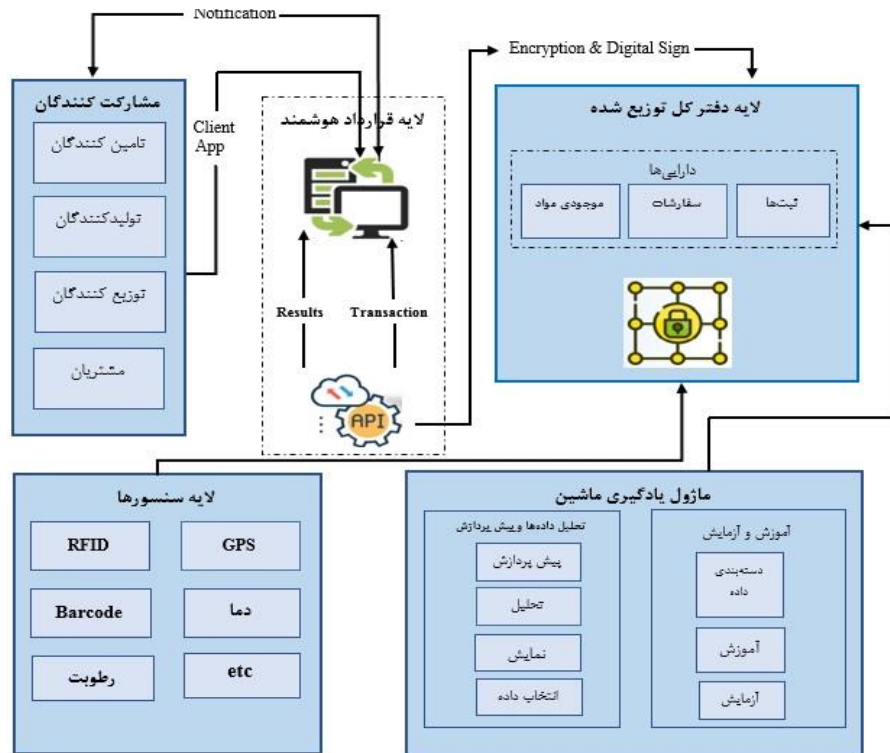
Notification

Encryption & Digital Sign

مشارکت کنندگان

تامین کنندگان

تولیدکنندگان

توزیع کنندگان

مشتریان

Client App

لایه قرارداد هوشمند

Results

Transaction

API

لایه دفتر کل توزیع شده

دارایی‌ها

موجودی مواد

سفارشات

ثبت‌ها

لایه سنسورها

RFID

GPS

Barcode

دما

رطوبت

etc

ماژول یادگیری ماشین

تحلیل داده‌ها و پیش پردازش

پیش پردازش

تحلیل

نمایش

انتخاب داده

آموزش و آزمایش

دسته‌بندی داده

آموزش

آزمایش